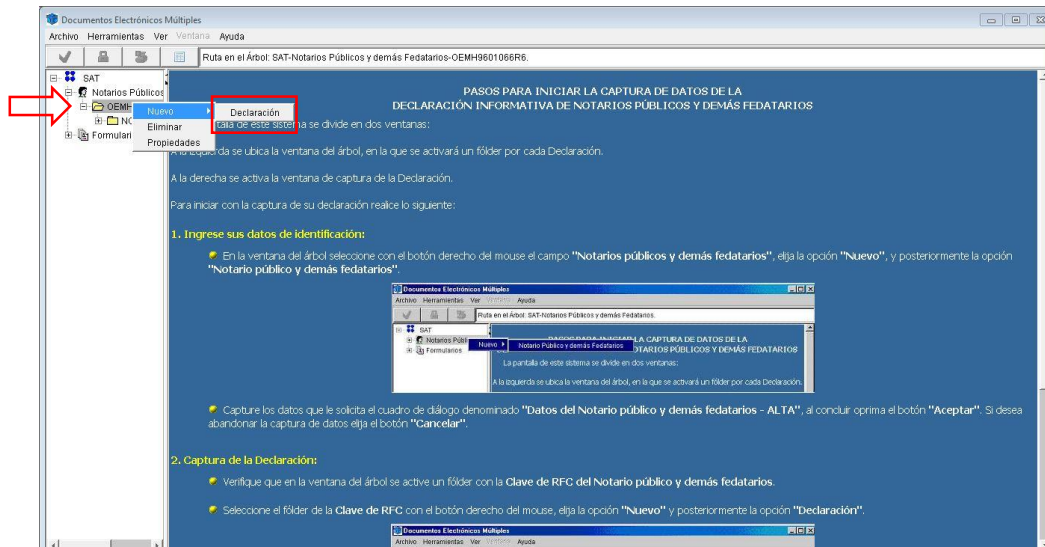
Documentos Electrónicos Múltiples
Archivo Herramientas Ver Ventana Ayuda
Ruta en el Árbol: SAT-Notarios Públicos y demás Fedatarios-OEMH9601066R6.

SAT
Notarios Públicos
OEMH
NO
Formulari
Nuevo
Eliminar
Propiedades
Declaración

PASOS PARA INICIAR LA CAPTURA DE DATOS DE LA
DECLARACIÓN INFORMATIVA DE NOTARIOS PÚBLICOS Y DEMÁS FEDATARIOS

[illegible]talla de este sistema se divide en dos ventanas:

A la izquierda se ubica la ventana del árbol, en la que se activará un fólder por cada Declaración.

A la derecha se activa la ventana de captura de la Declaración.

Para iniciar con la captura de su declaración realice lo siguiente:

1. Ingrese sus datos de identificación:

En la ventana del árbol seleccione con el botón derecho del mouse el campo "Notarios públicos y demás fedatarios", elija la opción "Nuevo", y posteriormente la opción "Notario público y demás fedatarios".

Documentos Electrónicos Múltiples
Archivo Herramientas Ver Ventana Ayuda
Ruta en el Árbol: SAT-Notarios Públicos y demás Fedatarios.
SAT
Notarios Públi
Formularios
Nuevo
Notario Público y demás Fedatarios
PASOS PARA INICIAR LA CAPTURA DE DATOS DE LA
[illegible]OTARIOS PÚBLICOS Y DEMÁS FEDATARIOS
La pantalla de este sistema se divide en dos ventanas:
A la izquierda se ubica la ventana del árbol, en la que se activará un fólder por cada Declaración.

Capture los datos que le solicita el cuadro de diálogo denominado "Datos del Notario público y demás fedatarios - ALTA", al concluir oprima el botón "Aceptar". Si desea abandonar la captura de datos elija el botón "Cancelar".

2. Captura de la Declaración:

Verifique que en la ventana del árbol se active un fólder con la Clave de RFC del Notario público y demás fedatarios.

Seleccione el fólder de la Clave de RFC con el botón derecho del mouse, elija la opción "Nuevo" y posteriormente la opción "Declaración".

Documentos Electrónicos Múltiples
Archivo Herramientas Ver Ventana Ayuda